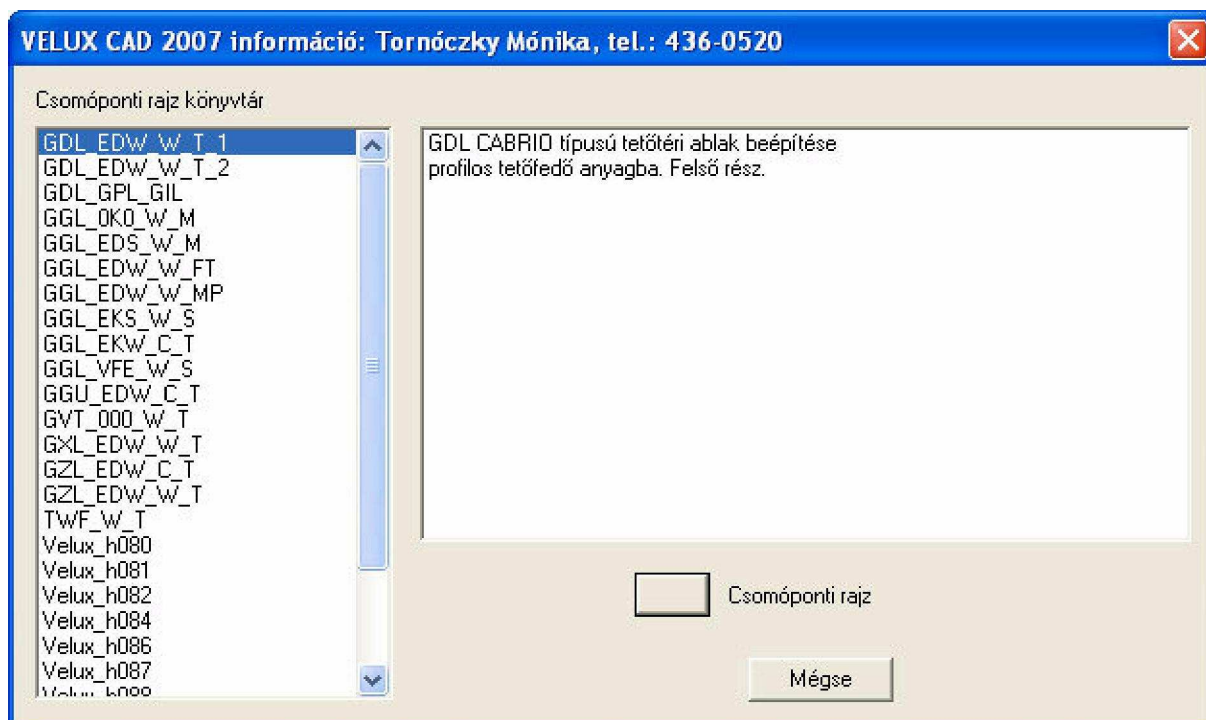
VELUX CAD 2007 információ: Tornóczky Mónika, tel.: 436-0520

Csomóponti rajz könyvtár

GDL_EDW_W_T_1
GDL_EDW_W_T_2
GDL_GPL_GIL
GGL_0K0_W_M
GGL_EDS_W_M
GGL_EDW_W_FT
GGL_EDW_W_MP
GGL_EKS_W_S
GGL_EKW_C_T
GGL_VFE_W_S
GGU_EDW_C_T
GVT_000_W_T
GXL_EDW_W_T
GZL_EDW_C_T
GZL_EDW_W_T
TWF_W_T
Velux_h080
Velux_h081
Velux_h082
Velux_h084
Velux_h086
Velux_h087
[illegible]

GDL CABRIO típusú tetőtéri ablak beépítése profilos tetőfedő anyagba. Felső rész.

Csomóponti rajz

Mégse